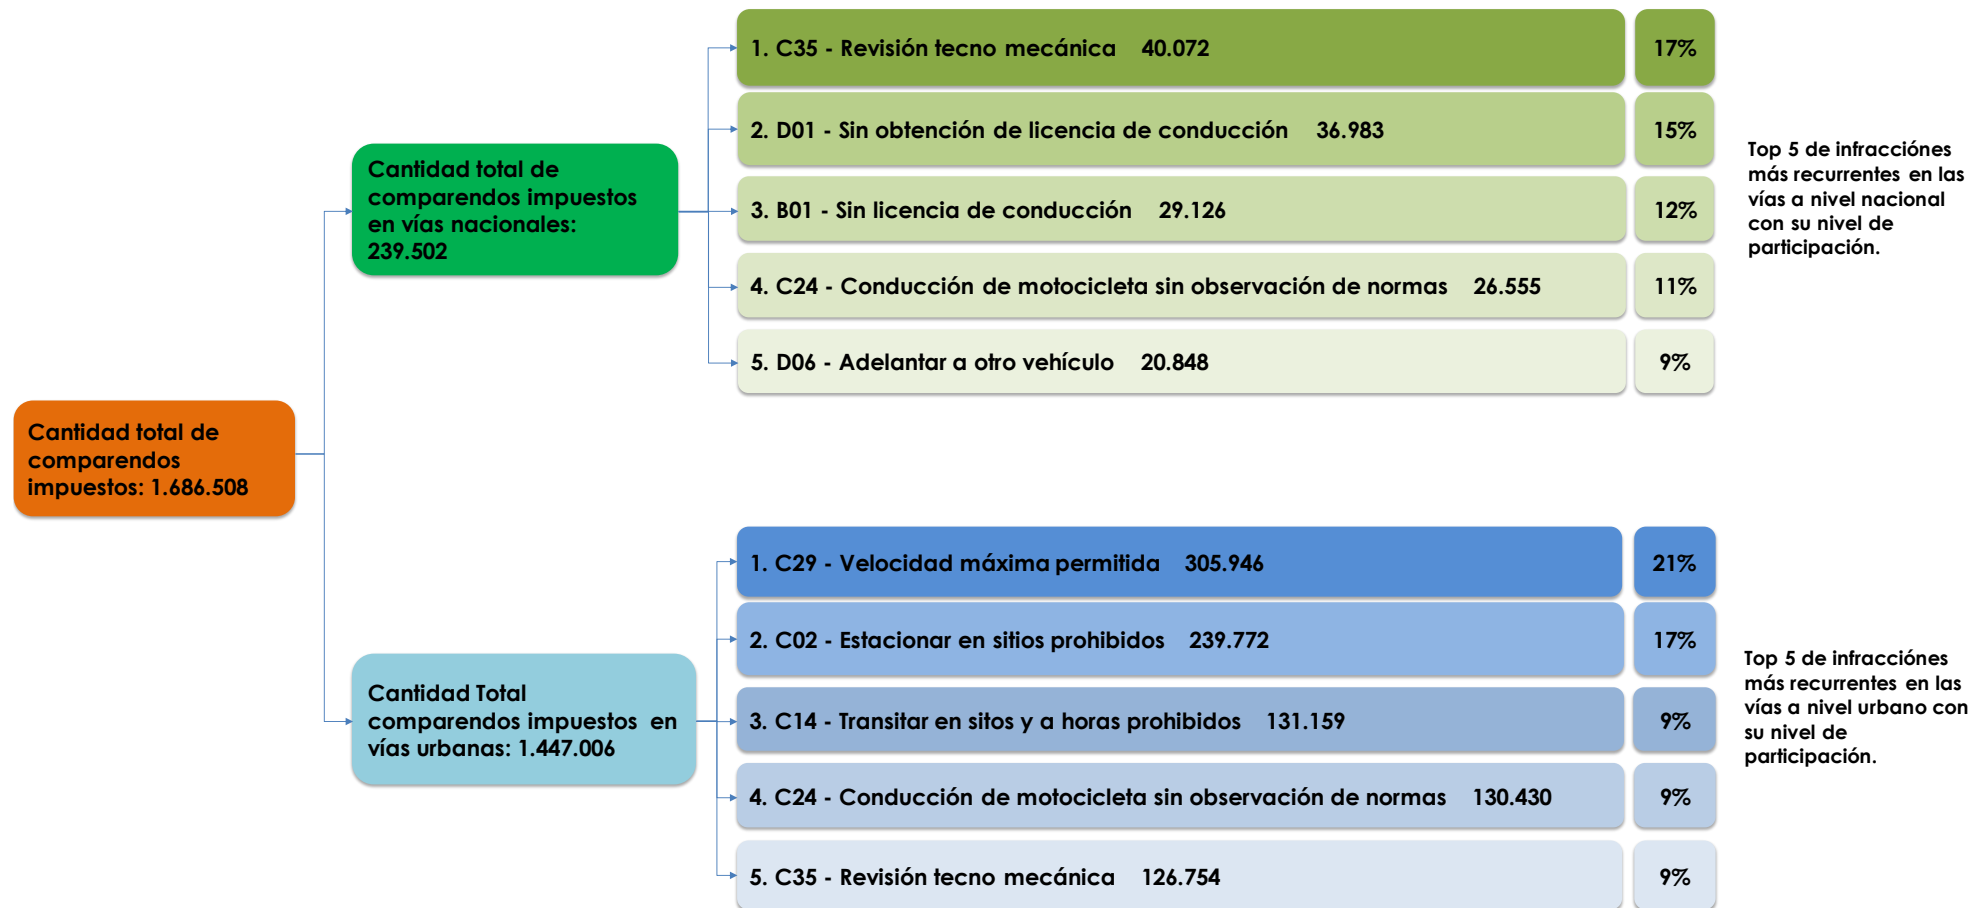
Cantidad total de comparendos impuestos: 1.686.508

Cantidad total de comparendos impuestos en vías nacionales: 239.502

1. C35 - Revisión tecno mecánica 40.072 | 17%

2. D01 - Sin obtención de licencia de conducción 36.983 | 15%

3. B01 - Sin licencia de conducción 29.126 | 12%

4. C24 - Conducción de motocicleta sin observación de normas 26.555 | 11%

5. D06 - Adelantar a otro vehículo 20.848 | 9%

Top 5 de infracciónes más recurrentes en las vías a nivel nacional con su nivel de participación.

Cantidad Total comparendos impuestos en vías urbanas: 1.447.006

1. C29 - Velocidad máxima permitida 305.946 | 21%

2. C02 - Estacionar en sitios prohibidos 239.772 | 17%

3. C14 - Transitar en sitos y a horas prohibidos 131.159 | 9%

4. C24 - Conducción de motocicleta sin observación de normas 130.430 | 9%

5. C35 - Revisión tecno mecánica 126.754 | 9%

Top 5 de infracciónes más recurrentes en las vías a nivel urbano con su nivel de participación.